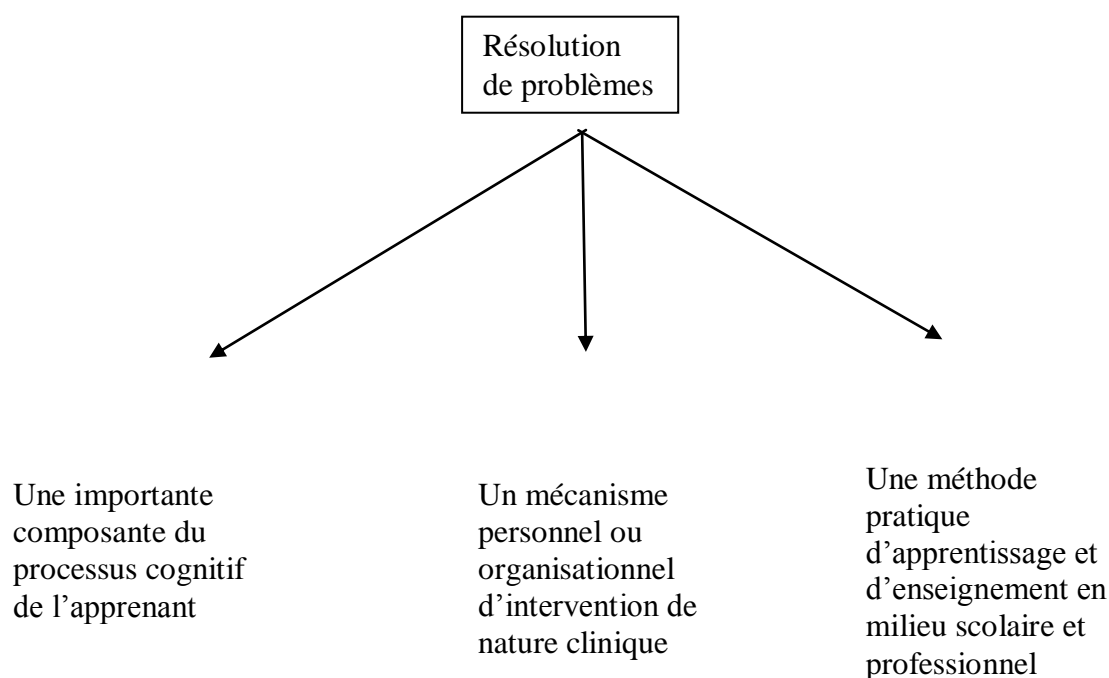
Résolution de problèmes

Une importante composante du processus cognitif de l’apprenant

Un mécanisme personnel ou organisationnel d’intervention de nature clinique

Une méthode pratique d’apprentissage et d’enseignement en milieu scolaire et professionnel